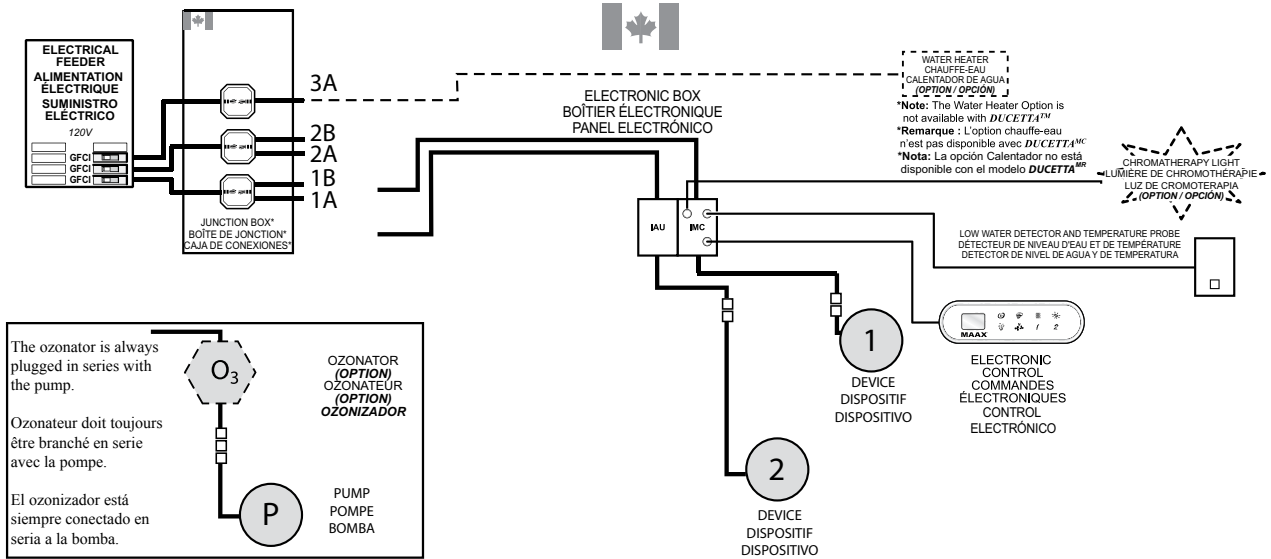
ELECTRICAL FEEDER
ALIMENTATION ÉLECTRIQUE
SUMINISTRO ELÉCTRICO
120V
GFCI
GFCI
GFCI

3A
2B
2A
1B
1A

JUNCTION BOX*
BOÎTE DE JONCTION*
CAJA DE CONEXIONES*

ELECTRONIC BOX
BOÎTIER ÉLECTRONIQUE
PANEL ELECTRÓNICO

IAU
IMC

WATER HEATER
CHAUFFE-EAU
CALENTADOR DE AGUA
(OPTION / OPCIÓN)

*Note: The Water Heater Option is not available with $DUCETTA^{TM}$
*Remarque : L'option chauffe-eau n'est pas disponible avec $DUCETTA^{MC}$
*Nota: La opción Calentador no está disponible con el modelo $DUCETTA^{MR}$

CHROMATHERAPY LIGHT
LUMIÈRE DE CHROMOTHÉRAPIE
LUZ DE CROMOTERAPIA
(OPTION / OPCIÓN)

LOW WATER DETECTOR AND TEMPERATURE PROBE
DÉTECTEUR DE NIVEAU D'EAU ET DE TEMPÉRATURE
DETECTOR DE NIVEL DE AGUA Y DE TEMPERATURA

MAAX
1
2

ELECTRONIC CONTROL
COMMANDES ÉLECTRONIQUES
CONTROL ELECTRÓNICO

1
DEVICE
DISPOSITIF
DISPOSITIVO

2
DEVICE
DISPOSITIF
DISPOSITIVO

The ozonator is always plugged in series with the pump.

Ozonateur doit toujours être branché en serie avec la pompe.

El ozonizador está siempre conectado en seria a la bomba.

$O_3$

OZONATOR
(OPTION)
OZONATEUR
(OPTION)
OZONIZADOR

P

PUMP
POMPE
BOMBA